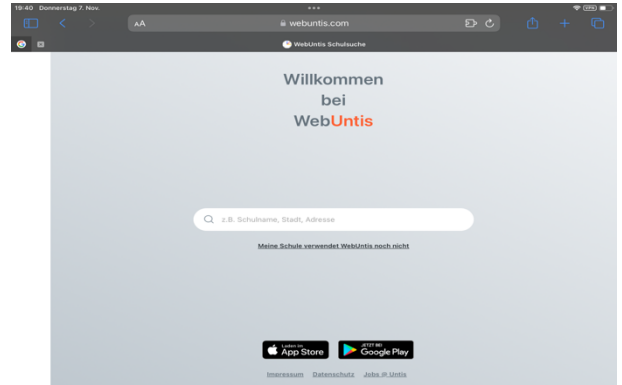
19:40 Donnerstag 7. Nov.

AA webuntis.com

WebUntis Schulsuche

Willkommen bei WebUntis

z.B. Schulname, Stadt, Adresse

Meine Schule verwendet WebUntis noch nicht

Laden im App Store

JETZT BEI Google Play

Impressum Datenschutz Jobs @ Untis